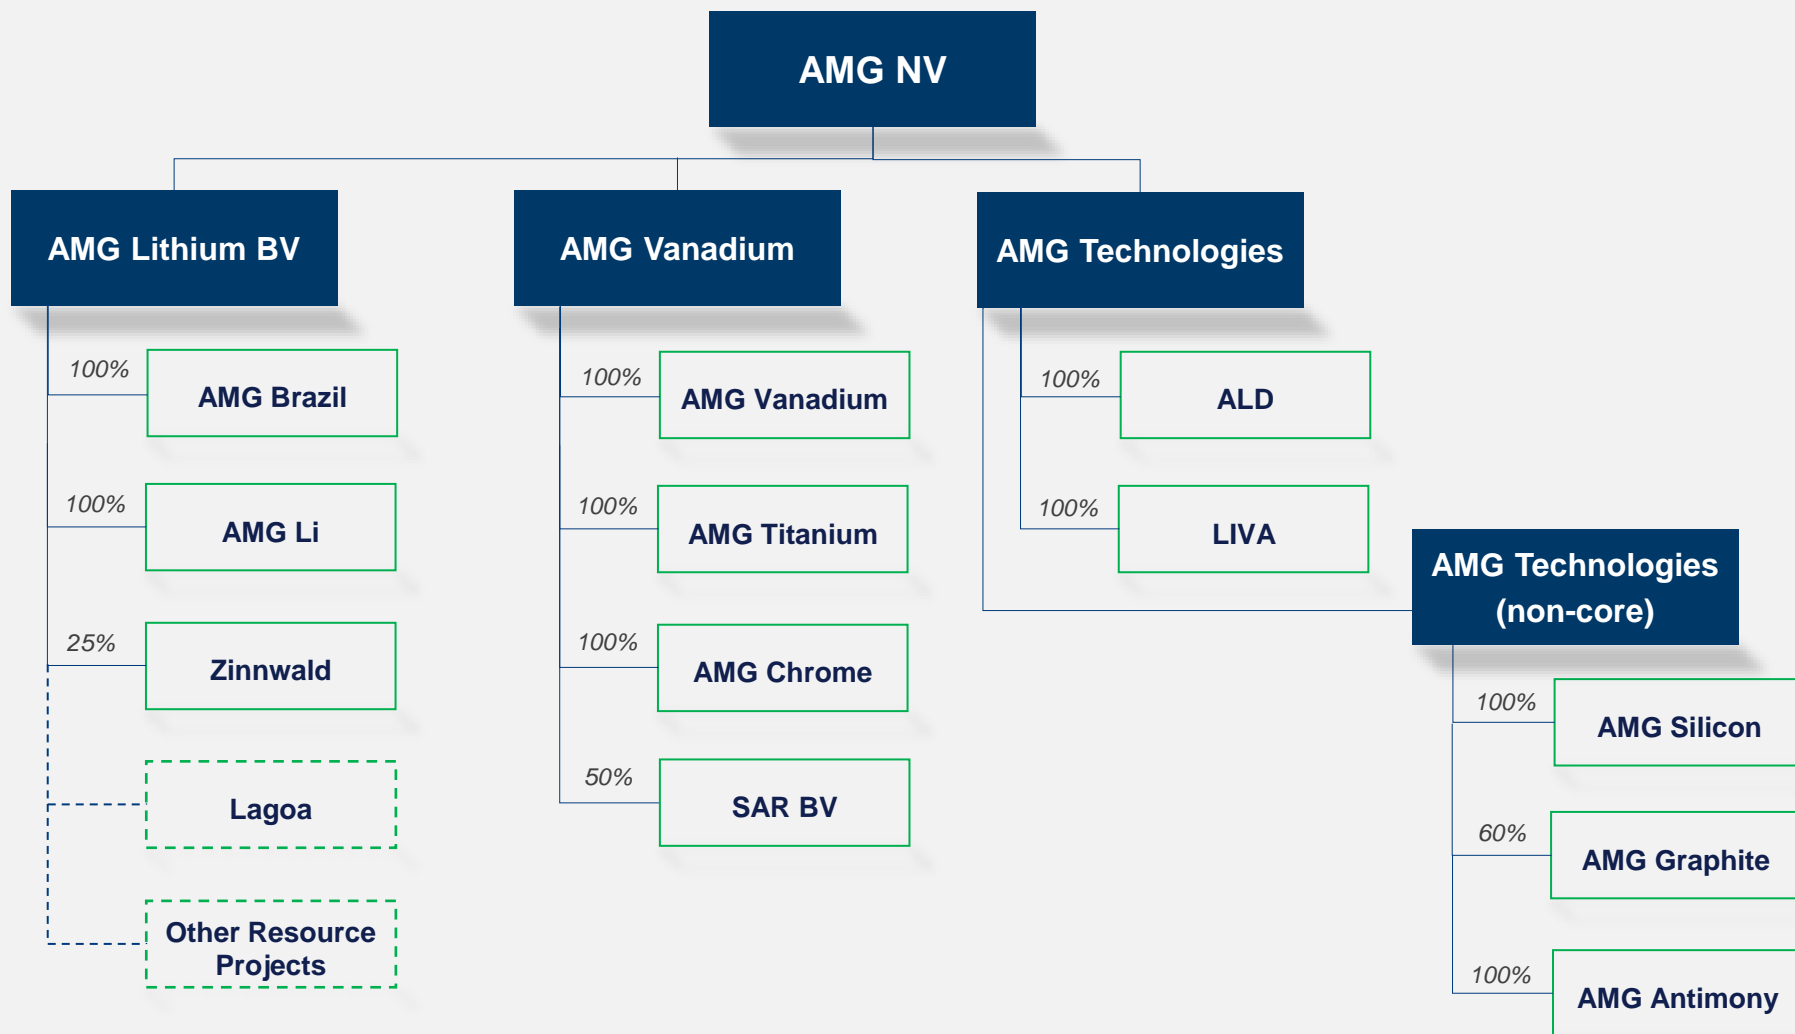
AMG NV

AMG Lithium BV

100% AMG Brazil

100% AMG Li

25% Zinnwald

Lagoa

Other Resource Projects

AMG Vanadium

100% AMG Vanadium

100% AMG Titanium

100% AMG Chrome

50% SAR BV

AMG Technologies

100% ALD

100% LIVA

AMG Technologies (non-core)

100% AMG Silicon

60% AMG Graphite

100% AMG Antimony